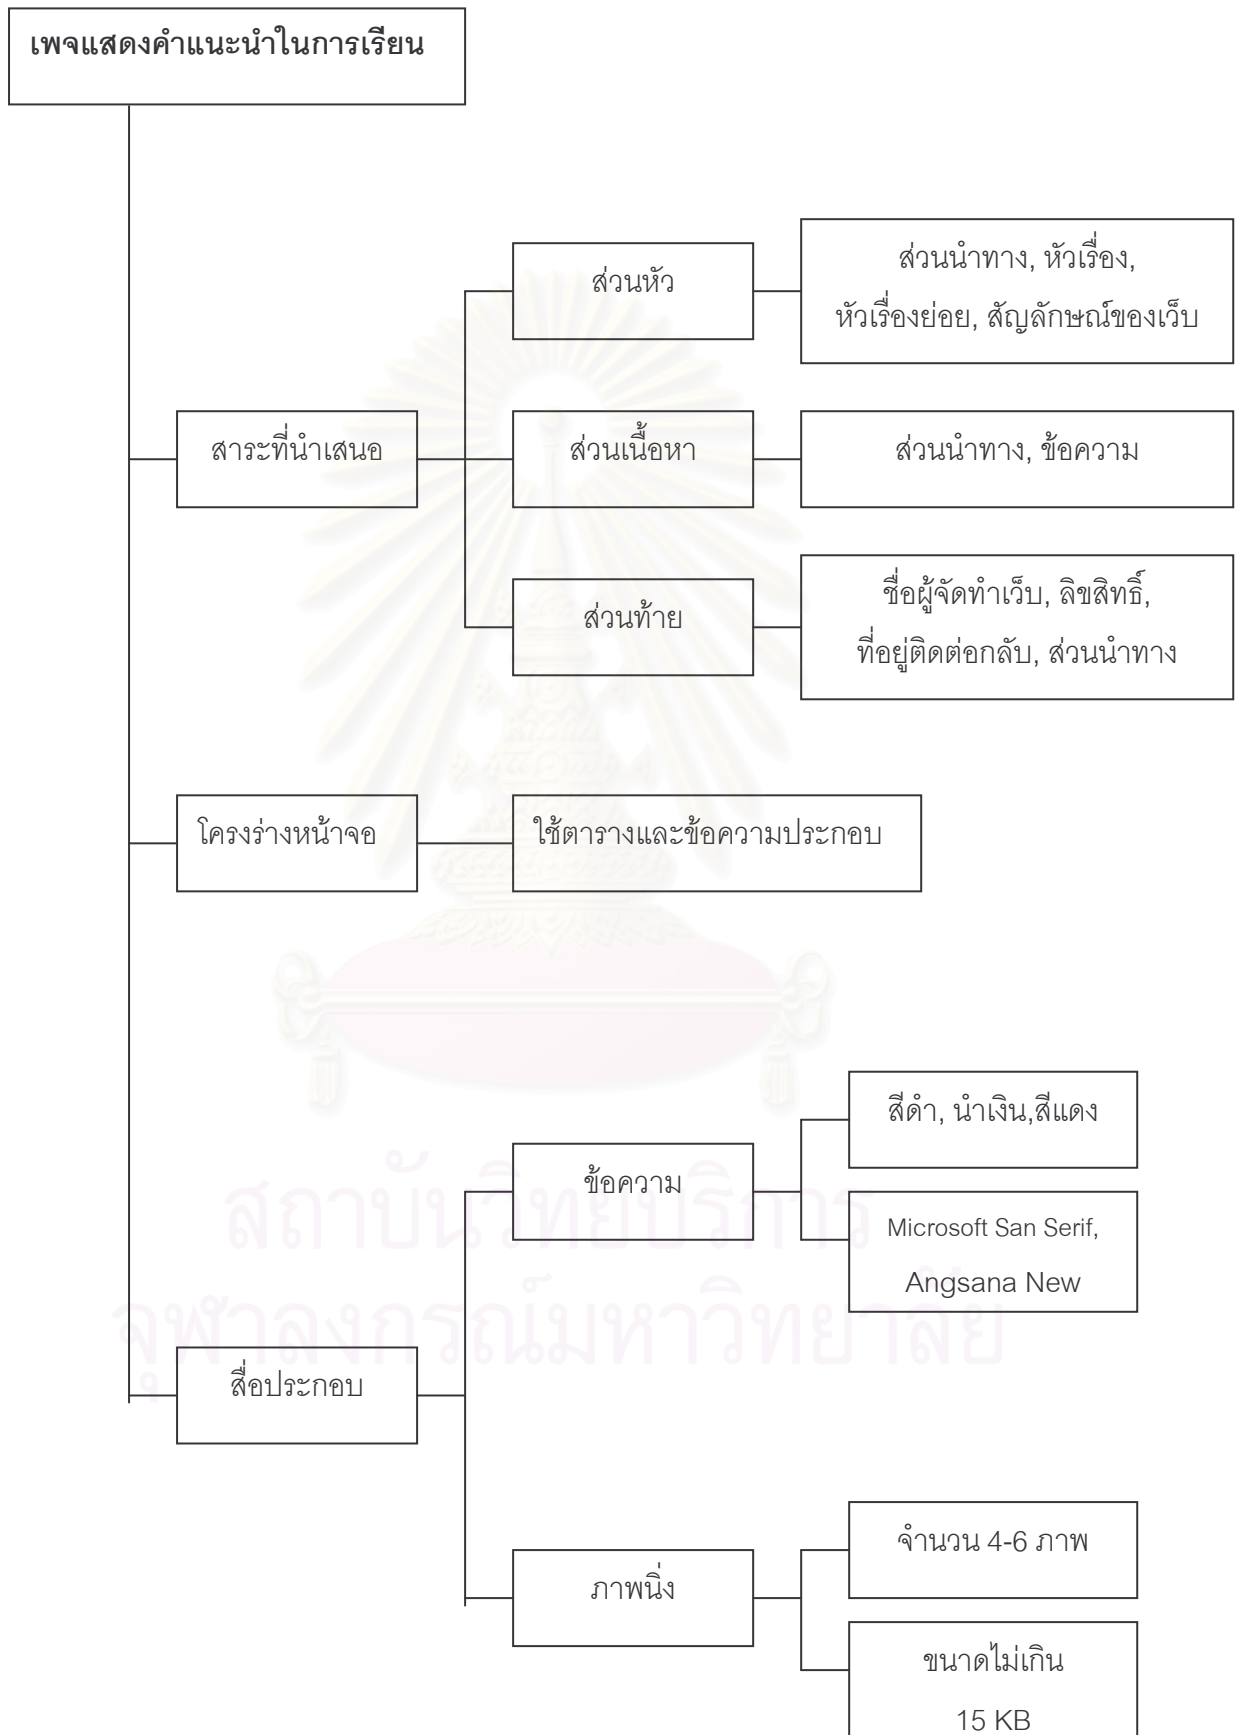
เพจแสดงคำแนะนำในการเรียน

สาระที่นำเสนอ

ส่วนหัว

ส่วนนำทาง, หัวเรื่อง, หัวเรื่องย่อย, สัญลักษณ์ของเว็บ

ส่วนเนื้อหา

ส่วนนำทาง, ข้อความ

ส่วนท้าย

ชื่อผู้จัดทำเว็บ, ลิขสิทธิ์, ที่อยู่ติดต่อกลับ, ส่วนนำทาง

โครงร่างหน้าจอ

ใช้ตารางและข้อความประกอบ

สื่อประกอบ

ข้อความ

สีดำ, นำเงิน,สีแดง

Microsoft San Serif, Angsana New

ภาพนิ่ง

จำนวน 4-6 ภาพ

ขนาดไม่เกิน 15 KB

สถาบันวิทยบริการ
จุฬาลงกรณ์มหาวิทยาลัย